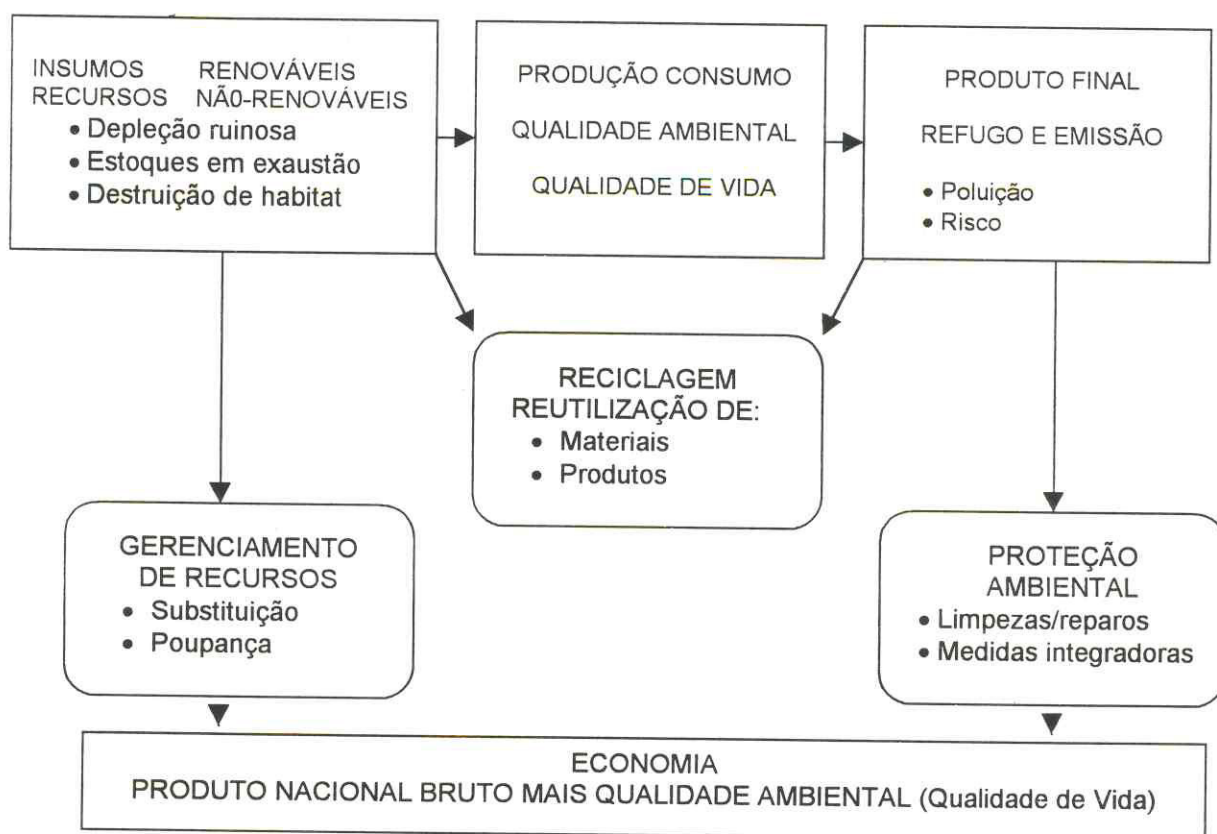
INSUMOS RENOVÁVEIS
RECURSOS NÃ0-RENOVÁVEIS
• Depleção ruinosa
• Estoques em exaustão
• Destruição de habitat

PRODUÇÃO CONSUMO
QUALIDADE AMBIENTAL
QUALIDADE DE VIDA

PRODUTO FINAL
REFUGO E EMISSÃO
• Poluição
• Risco

RECICLAGEM
REUTILIZAÇÃO DE:
• Materiais
• Produtos

GERENCIAMENTO DE RECURSOS
• Substituição
• Poupança

PROTEÇÃO AMBIENTAL
• Limpezas/reparos
• Medidas integradoras

ECONOMIA
PRODUTO NACIONAL BRUTO MAIS QUALIDADE AMBIENTAL (Qualidade de Vida)